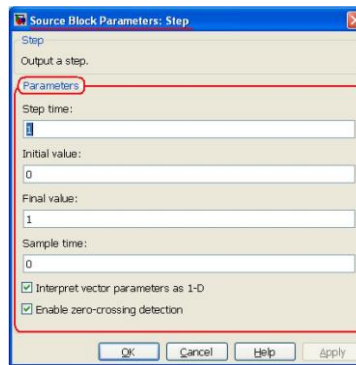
Source Block Parameters: Step

Step

Output a step.

Parameters

Step time:

1

Initial value:

0

Final value:

1

Sample time:

0

☑ Interpret vector parameters as 1-D

☑ Enable zero-crossing detection

OK Cancel Help Apply